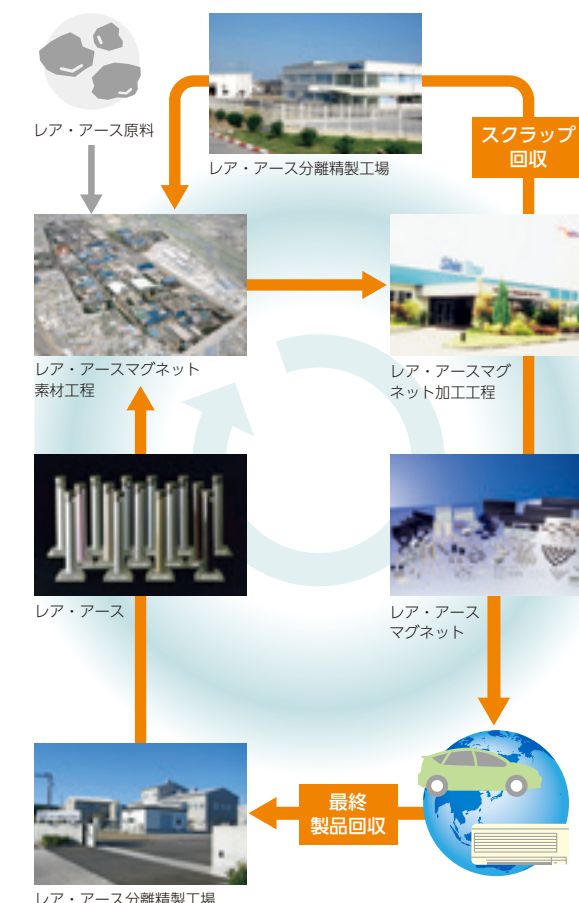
レア・アース原料

レア・アース分離精製工場

スクラップ回収

レア・アースマグネット素材工程

レア・アースマグネット加工工程

レア・アース

レア・アースマグネット

最終製品回収

レア・アース分離精製工場